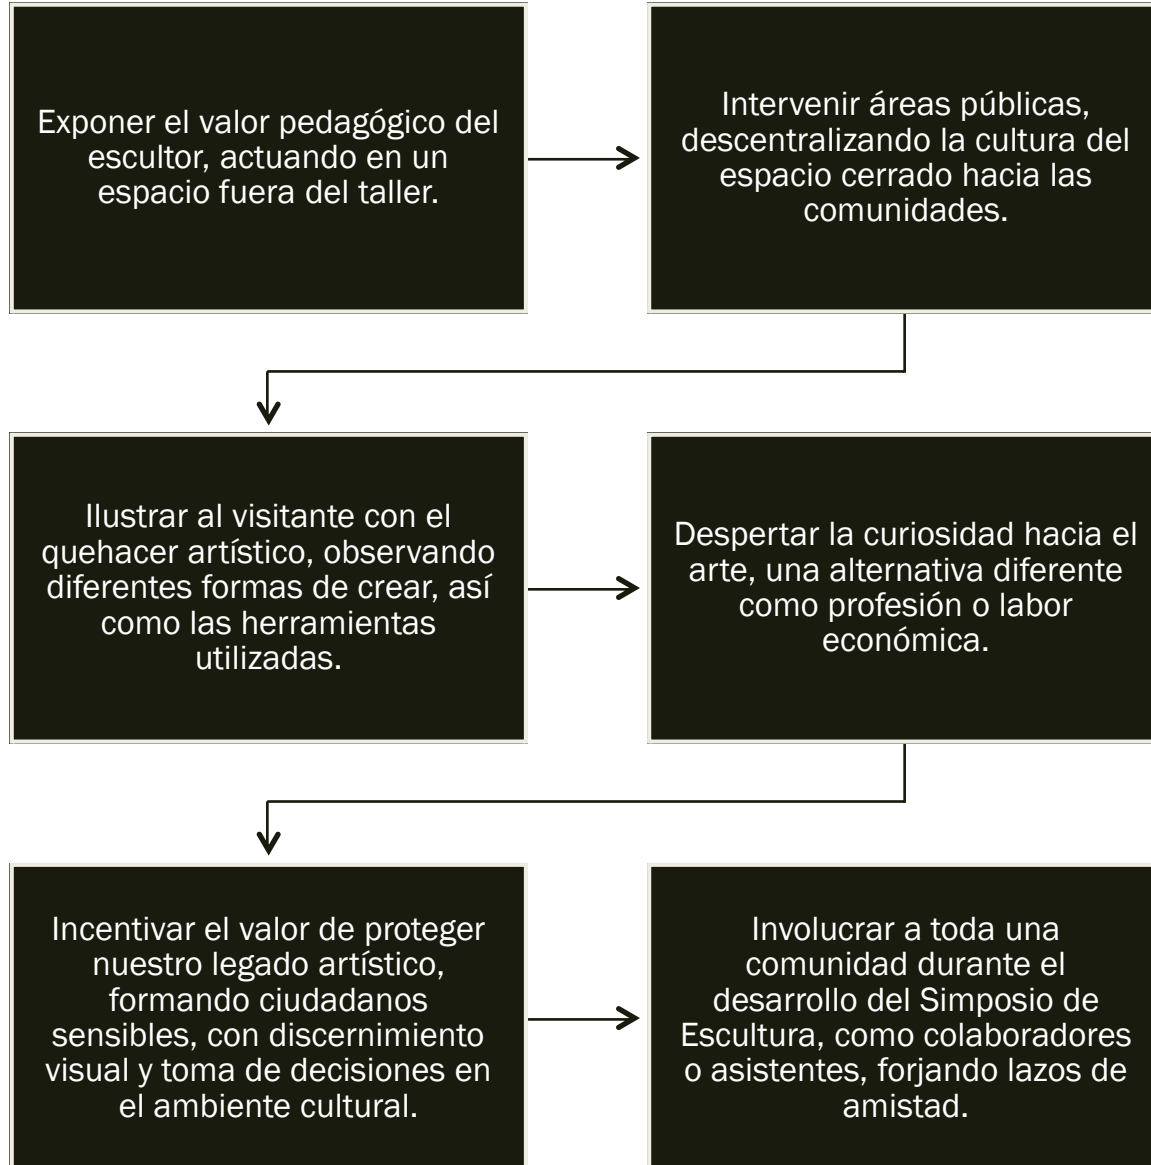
Exponer el valor pedagógico del escultor, actuando en un espacio fuera del taller.

Intervenir áreas públicas, descentralizando la cultura del espacio cerrado hacia las comunidades.

Ilustrar al visitante con el quehacer artístico, observando diferentes formas de crear, así como las herramientas utilizadas.

Despertar la curiosidad hacia el arte, una alternativa diferente como profesión o labor económica.

Incentivar el valor de proteger nuestro legado artístico, formando ciudadanos sensibles, con discernimiento visual y toma de decisiones en el ambiente cultural.

Involucrar a toda una comunidad durante el desarrollo del Simposio de Escultura, como colaboradores o asistentes, forjando lazos de amistad.